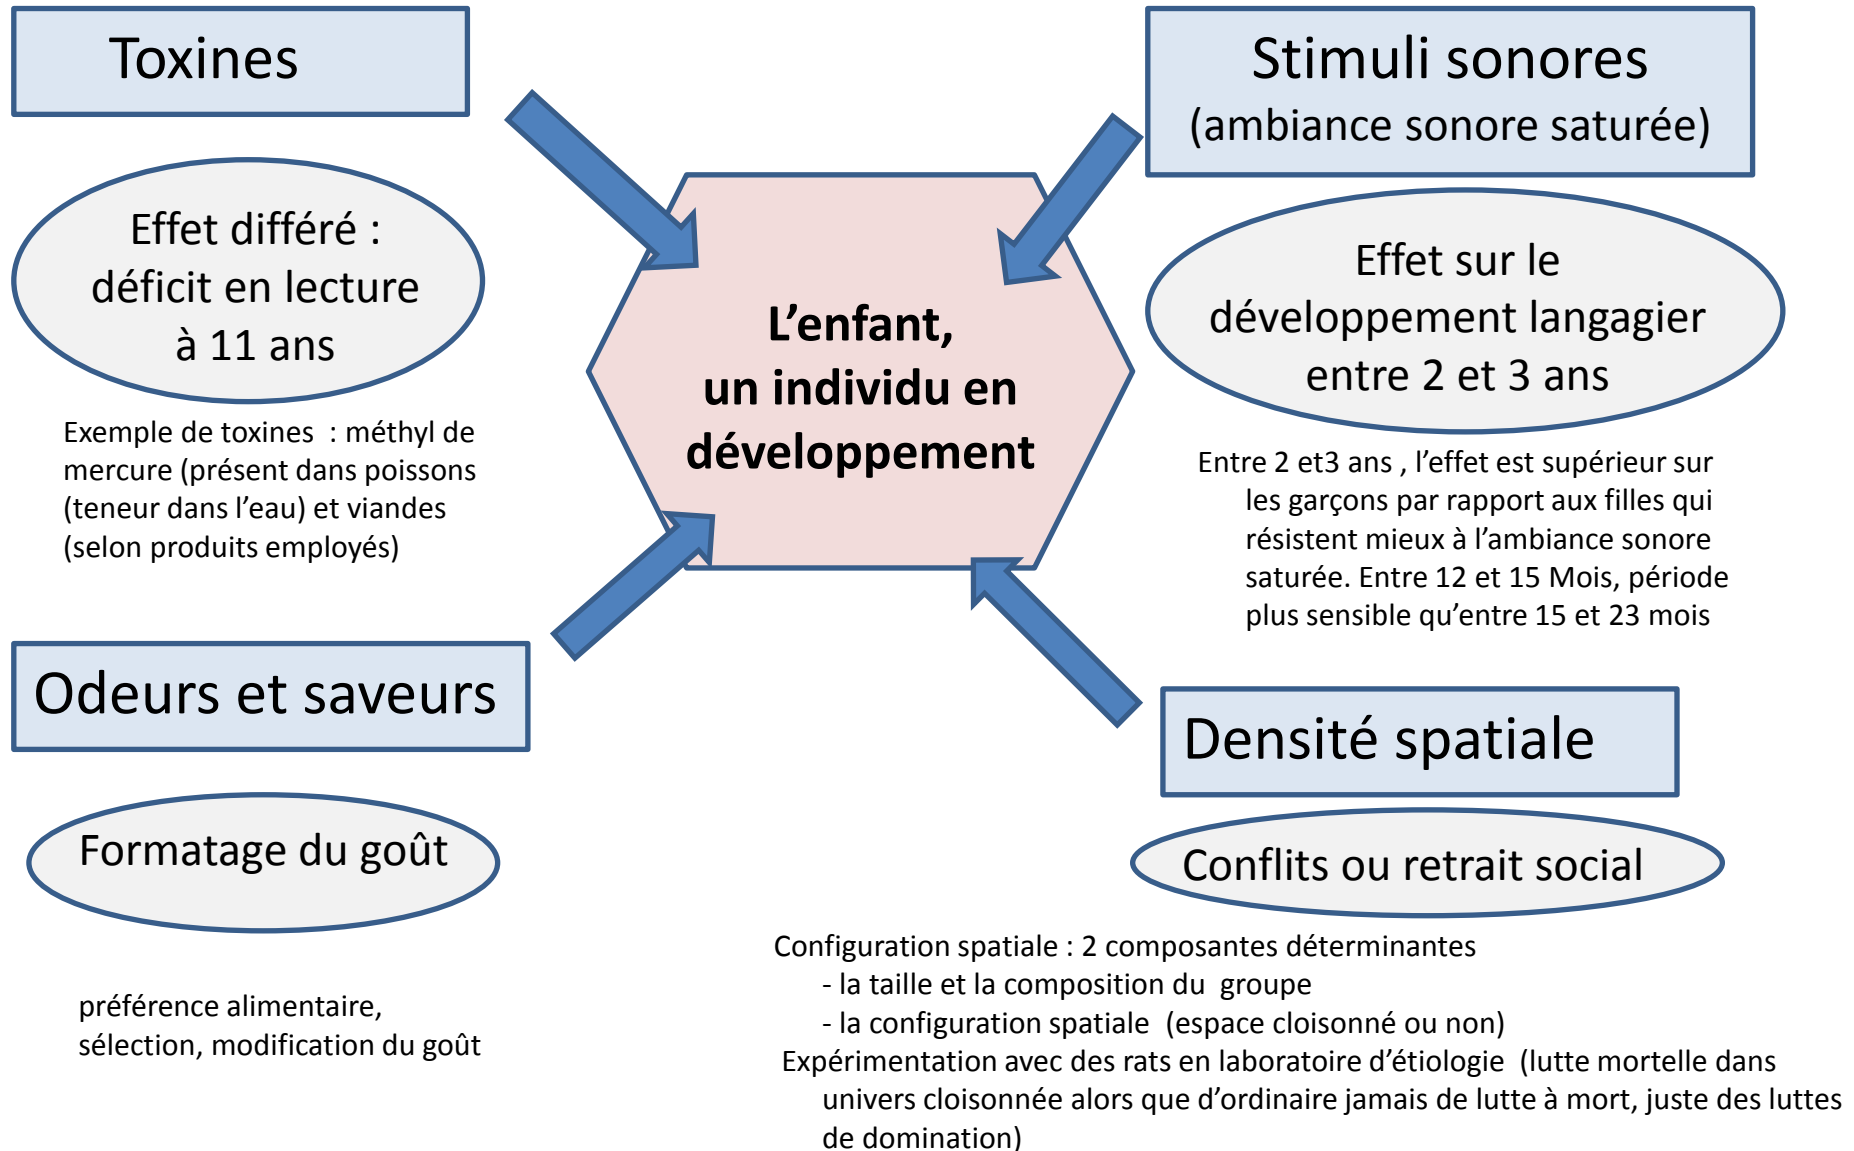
Toxines

Effet différé : déficit en lecture à 11 ans

Exemple de toxines : méthyl de mercure (présent dans poissons (teneur dans l'eau) et viandes (selon produits employés)

Stimuli sonores (ambiance sonore saturée)

Effet sur le développement langagier entre 2 et 3 ans

Entre 2 et3 ans , l'effet est supérieur sur les garçons par rapport aux filles qui résistent mieux à l'ambiance sonore saturée. Entre 12 et 15 Mois, période plus sensible qu'entre 15 et 23 mois

L'enfant, un individu en développement

Odeurs et saveurs

Formatage du goût

préférence alimentaire, sélection, modification du goût

Densité spatiale

Conflits ou retrait social

Configuration spatiale : 2 composantes déterminantes
- la taille et la composition du groupe
- la configuration spatiale (espace cloisonné ou non)
Expérimentation avec des rats en laboratoire d'étiologie (lutte mortelle dans univers cloisonnée alors que d'ordinaire jamais de lutte à mort, juste des luttes de domination)